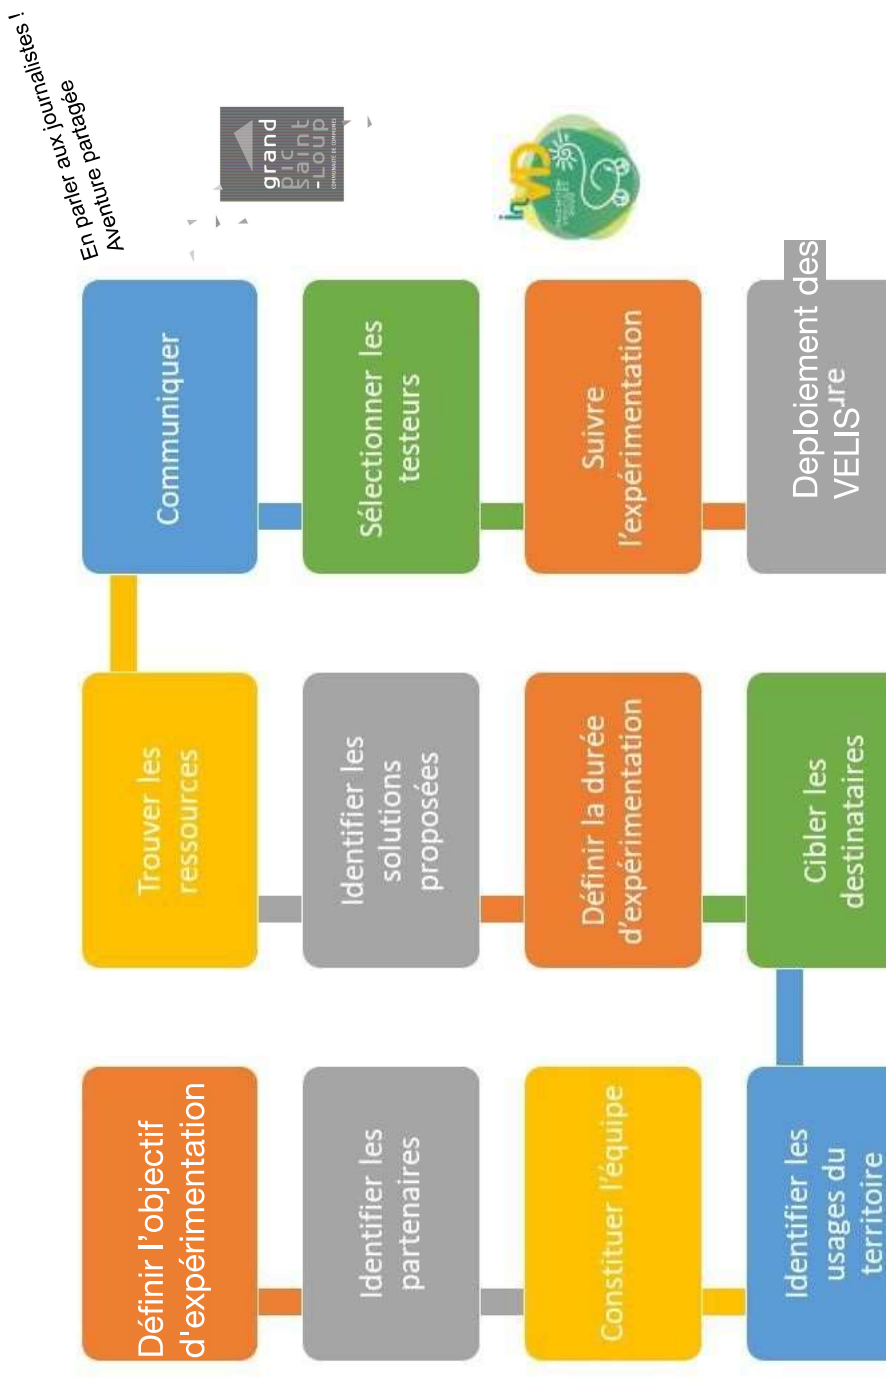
Définir l'objectif d'expérimentation

Identifier les partenaires

Constituer l'équipe

Identifier les usages du territoire

Cibler les destinataires

Définir la durée d'expérimentation

Identifier les solutions proposées

Trouver les ressources

Communiquer

Sélectionner les testeurs

Suivre l'expérimentation

Deploiement des VELIS$^{ire}$

En parler aux journalistes !
Aventure partagée

grand pic saint-loup